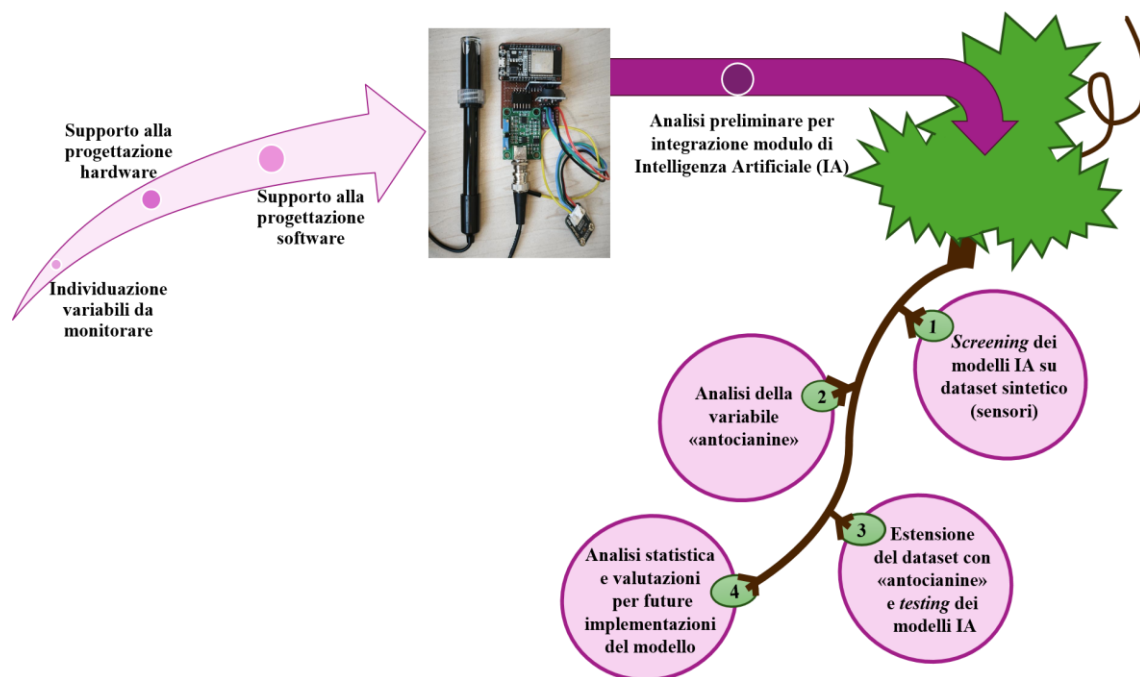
Individuazione variabili da monitorare

Supporto alla progettazione hardware

Supporto alla progettazione software

Analisi preliminare per integrazione modulo di Intelligenza Artificiale (IA)

1

Screening dei modelli IA su dataset sintetico (sensori)

2

Analisi della variabile «antocianine»

3

Estensione del dataset con «antocianine» e testing dei modelli IA

4

Analisi statistica e valutazioni per future implementazioni del modello